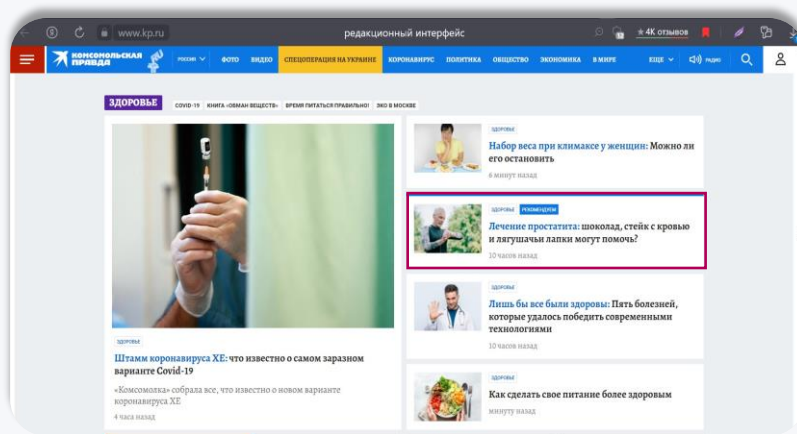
www.kp.ru

редакционный интерфейс

★4К отзывов

КОМСОМОЛЬСКАЯ ПРАВДА

РОССИЯ ФОТО ВИДЕО СПЕЦОПЕРАЦИЯ НА УКРАИНЕ КОРОНАВИРУС ПОЛИТИКА ОБЩЕСТВО ЭКОНОМИКА В МИРЕ ЕЩЕ РАДИО

ЗДОРОВЬЕ

COVID-19 КНИГА «ОБМАН ВЕЩЕСТВ» ВРЕМЯ ПИТАТЬСЯ ПРАВИЛЬНО! ЗКО В МОСКВЕ

ЗДОРОВЬЕ

Штамм коронавируса XE: что известно о самом заразном варианте Covid-19

«Комсомолка» собрала все, что известно о новом варианте коронавируса XE

4 часа назад

ЗДОРОВЬЕ

Набор веса при климаксе у женщин: Можно ли его остановить

6 минут назад

ЗДОРОВЬЕ РЕКОМЕНДУЕМ

Лечение простатита: шоколад, стейк с кровью и лягушачьи лапки могут помочь?

10 часов назад

ЗДОРОВЬЕ

Лишь бы все были здоровы: Пять болезней, которые удалось победить современными технологиями

10 часов назад

ЗДОРОВЬЕ

Как сделать свое питание более здоровым

минуту назад